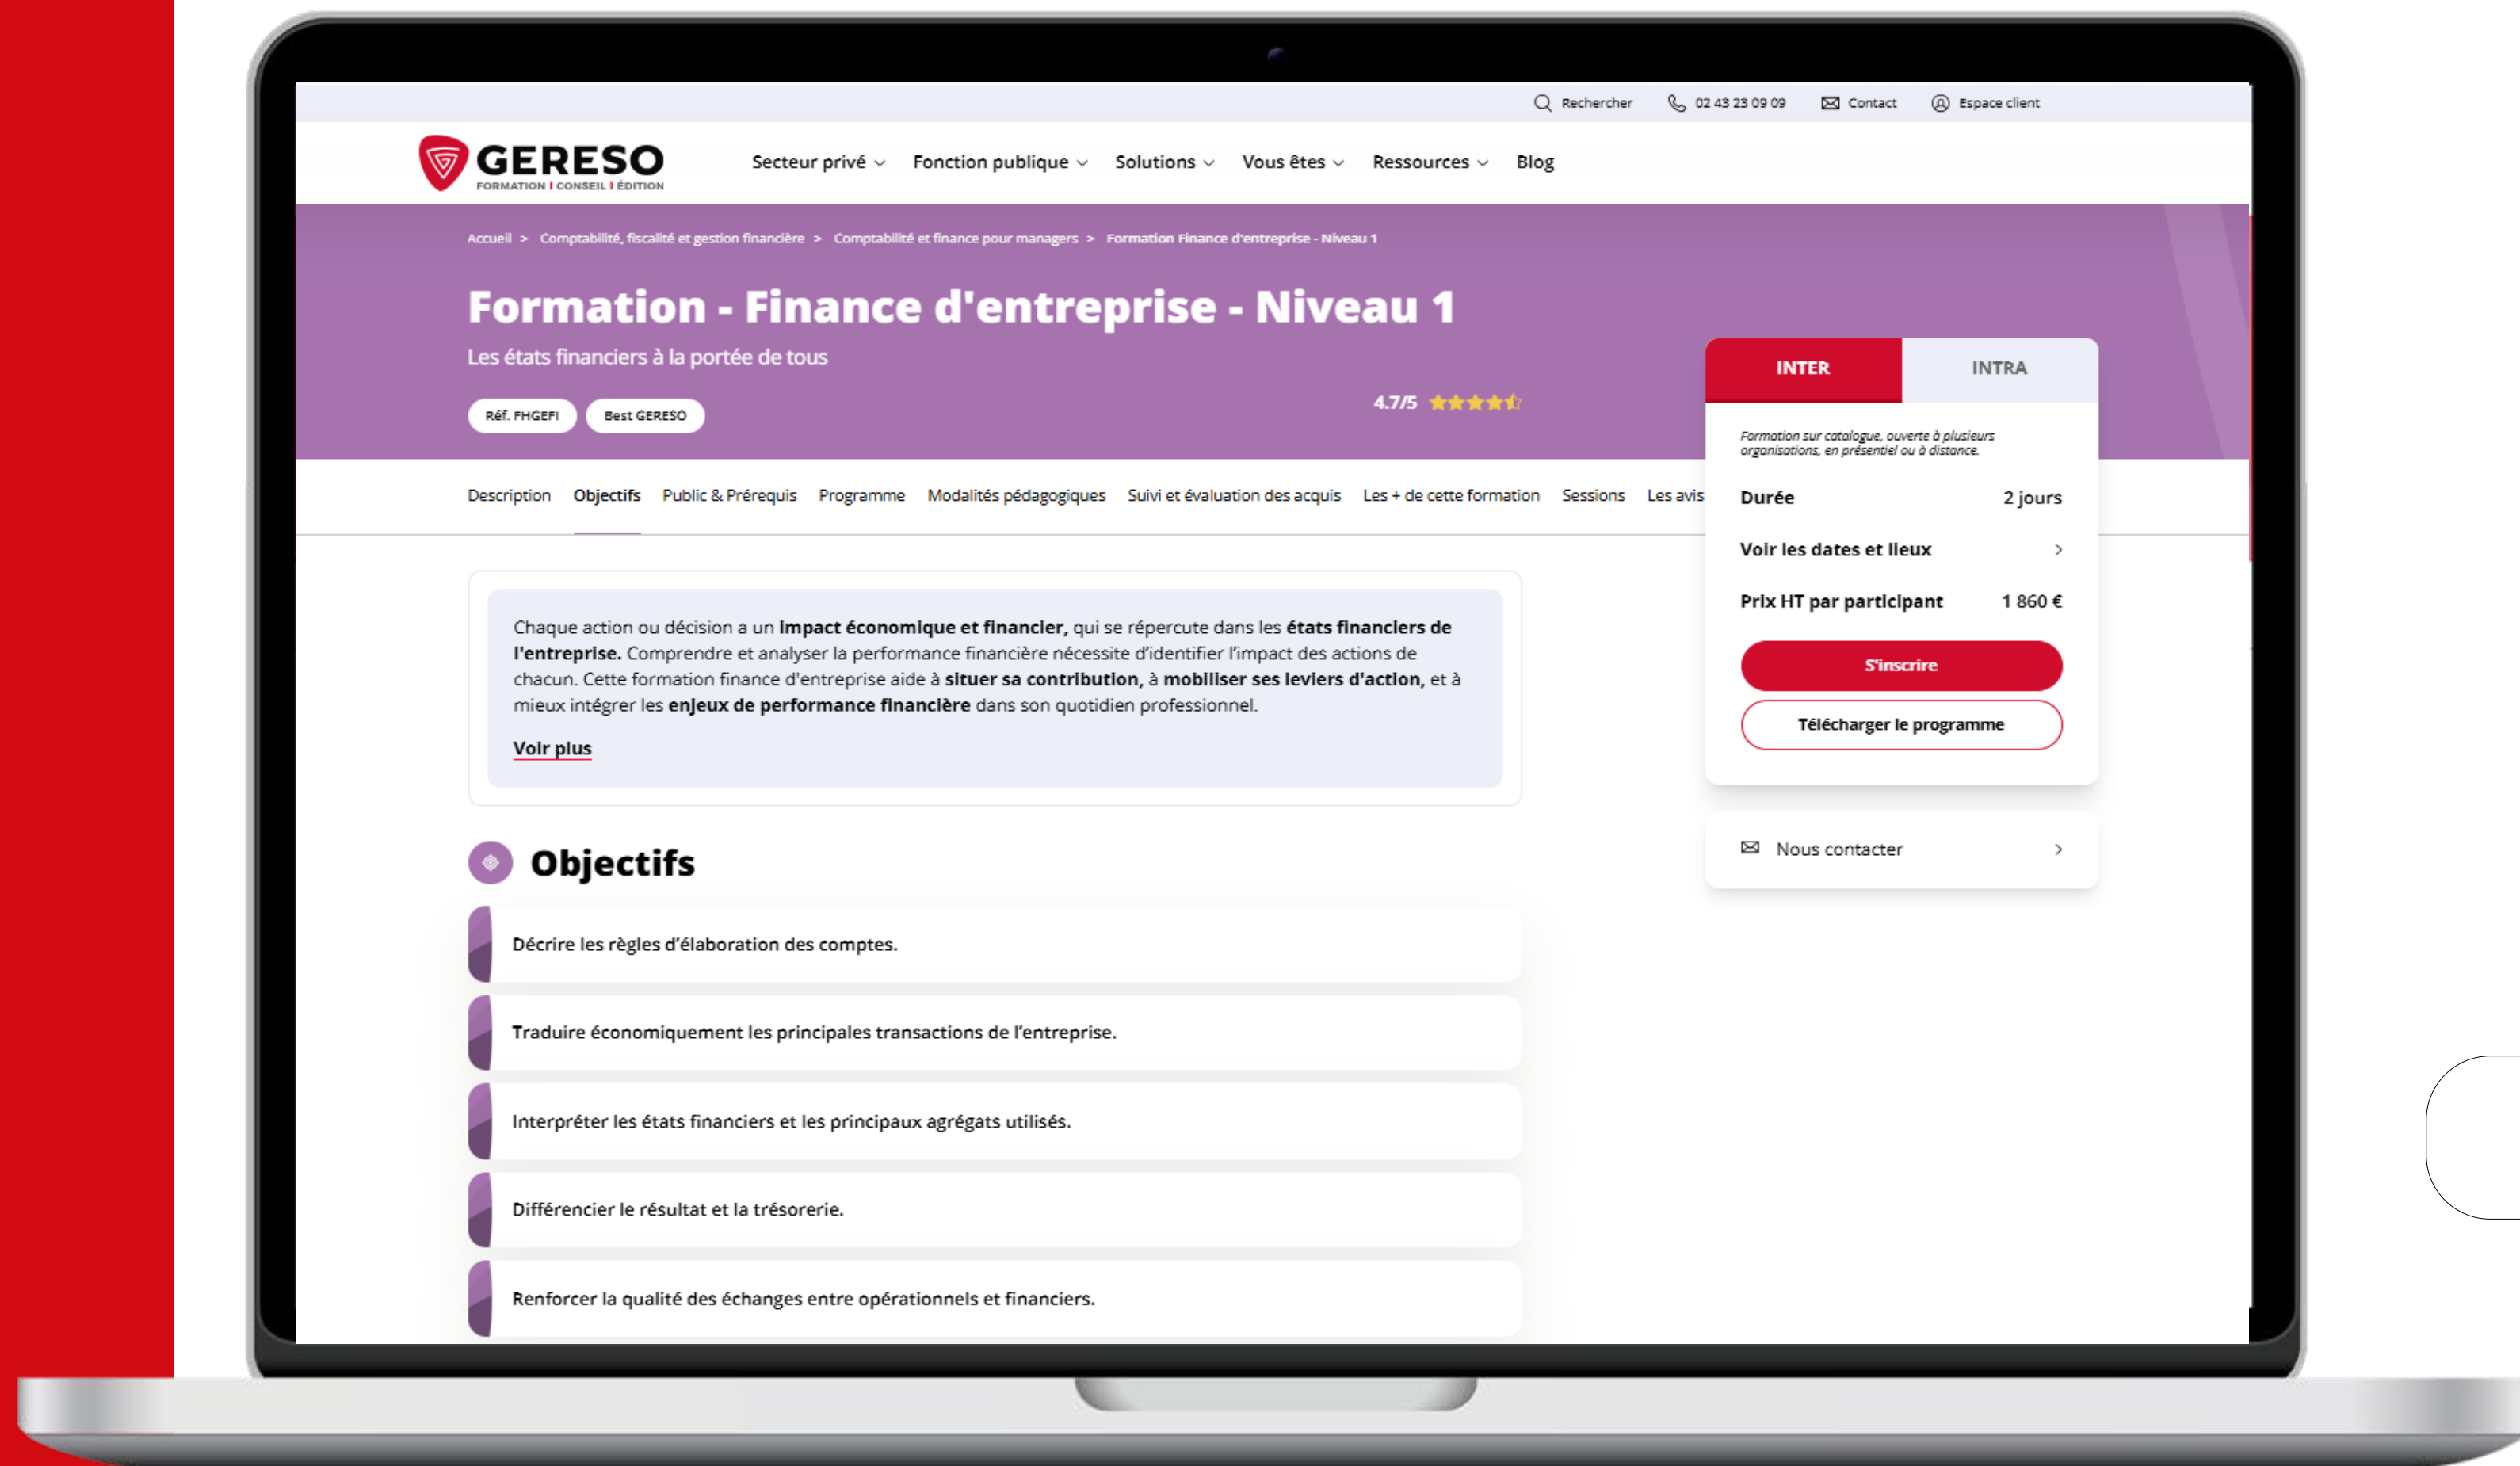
Rechercher 02 43 23 09 09 Contact Espace client

GERESO
FORMATION | CONSEIL | ÉDITION

Secteur privé Fonction publique Solutions Vous êtes Ressources Blog

Accueil > Comptabilité, fiscalité et gestion financière > Comptabilité et finance pour managers > Formation Finance d'entreprise - Niveau 1

Formation - Finance d'entreprise - Niveau 1

Les états financiers à la portée de tous

Réf. FHGEFI Best GERESO

4.7/5

INTER INTRA

Formation sur catalogue, ouverte à plusieurs organisations, en présentiel ou à distance.

| Durée | 2 jours |
|---|---|
| Voir les dates et lieux | |
| Prix HT par participant | 1 860 € |

S'inscrire

Télécharger le programme

Nous contacter

Description Objectifs Public & Prérequis Programme Modalités pédagogiques Suivi et évaluation des acquis Les + de cette formation Sessions Les avis

Chaque action ou décision a un **impact économique et financier**, qui se répercute dans les **états financiers de l'entreprise.** Comprendre et analyser la performance financière nécessite d'identifier l'impact des actions de chacun. Cette formation finance d'entreprise aide à **situer sa contribution**, à **mobiliser ses leviers d'action**, et à mieux intégrer les **enjeux de performance financière** dans son quotidien professionnel.

Voir plus

Objectifs

Décrire les règles d'élaboration des comptes.

Traduire économiquement les principales transactions de l'entreprise.

Interpréter les états financiers et les principaux agrégats utilisés.

Différencier le résultat et la trésorerie.

Renforcer la qualité des échanges entre opérationnels et financiers.